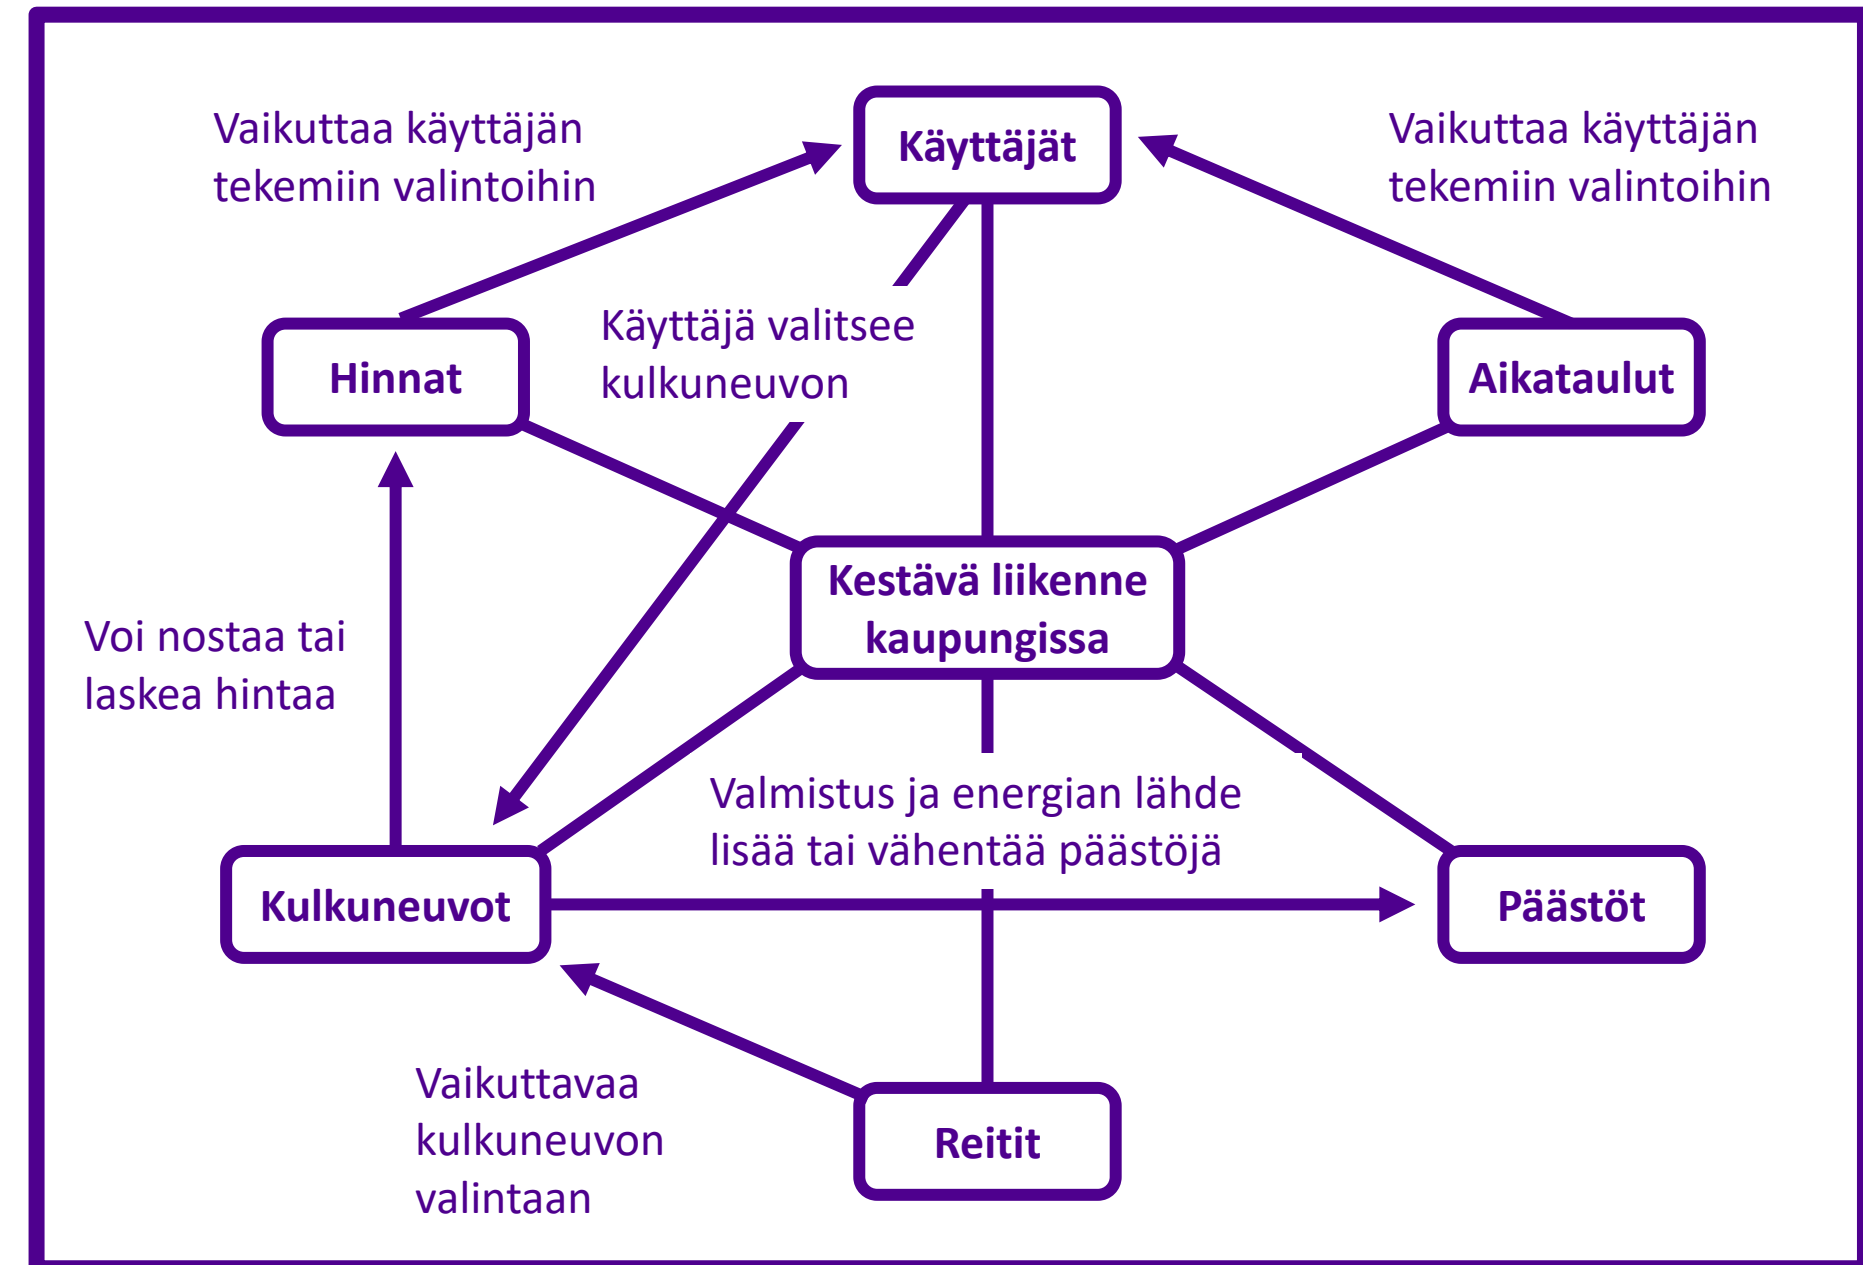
Vaikuttaa käyttäjän tekemiin valintoihin

Käyttäjät

Vaikuttaa käyttäjän tekemiin valintoihin

Hinnat

Käyttäjä valitsee kulkuneuvon

Aikataulut

Kestävä liikenne kaupungissa

Voi nostaa tai laskea hintaa

Valmistus ja energian lähde lisää tai vähentää päästöjä

Kulkuneuvot

Päästöt

Vaikuttavaa kulkuneuvon valintaan

Reitit